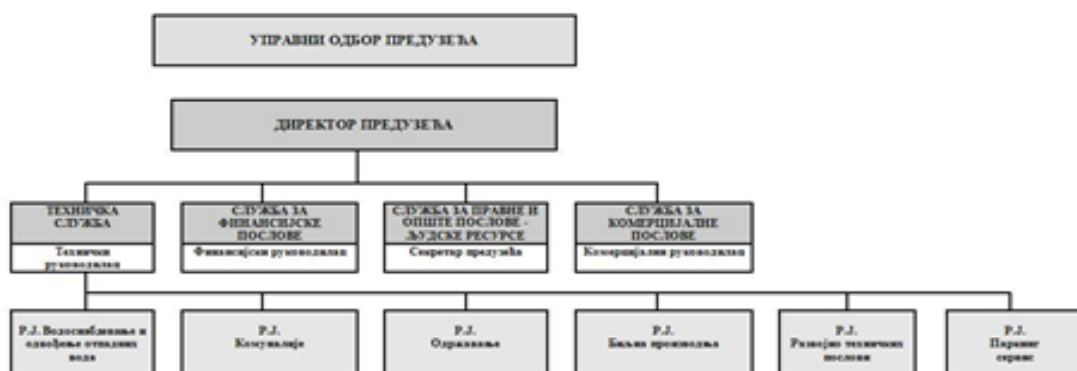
УПРАВНИ ОДБОР ПРЕДУЗЕЋА

ДИРЕКТОР ПРЕДУЗЕЋА

ТЕХНИЧКА СЛУЖБА
Технички руководилац

СЛУЖБА ЗА ФИНАНСИЈСКЕ ПОСЛОВЕ
Финансијски руководилац

СЛУЖБА ЗА ПРАВНЕ И ОПШТЕ ПОСЛОВЕ - ЉУДСКЕ РЕСУРСЕ
Секретар предузећа

СЛУЖБА ЗА КОМЕРЦИЈАЛНЕ ПОСЛОВЕ
Комерцијални руководилац

Р.Ј. Водоснабдевање и одвођење отпадних вода

Р.Ј. Комуналије

Р.Ј. Одржавање

Р.Ј. Биљна производња

Р.Ј. Развојно техничких послови

Р.Ј. Паркинг сервис